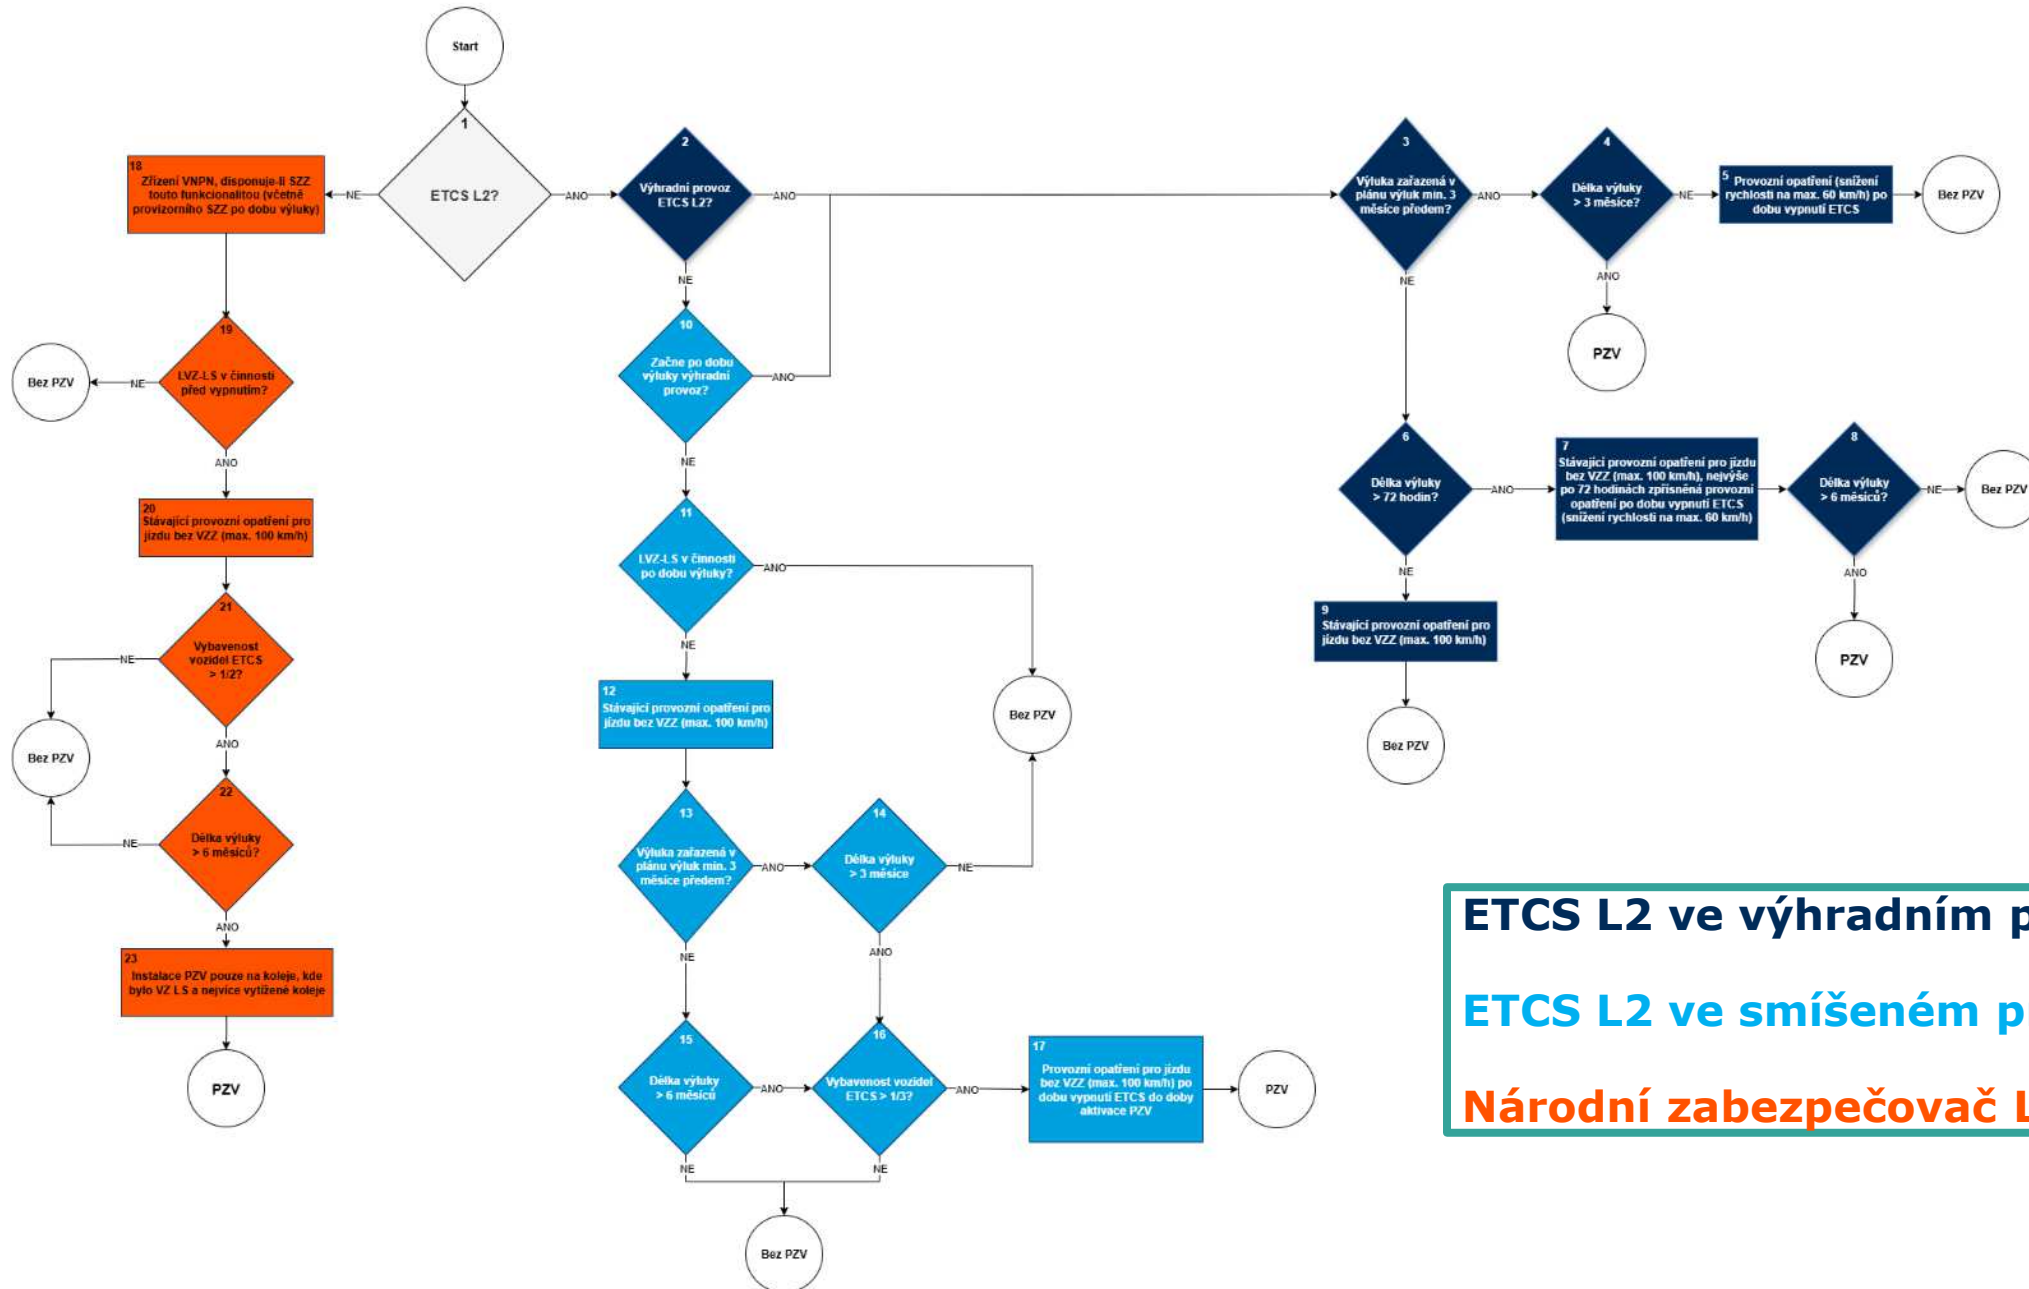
Start

1
ETCS L2?

ANO

2
Výhradní provoz ETCS L2?

ANO

3
Výluka zařazená v plánu výluk min. 3 měsíce předem?

ANO

4
Délka výluky > 3 měsíce?

NE

5
Provozní opatření (snížení rychlosti na max. 60 km/h) po dobu vypnutí ETCS

Bez PZV

ANO

PZV

NE

6
Délka výluky > 72 hodin?

ANO

7
Stávající provozní opatření pro jízdu bez VZZ (max. 100 km/h), nejvýše po 72 hodinách zpřísněná provozní opatření po dobu vypnutí ETCS (snížení rychlosti na max. 60 km/h)

8
Délka výluky > 6 měsíců?

NE

Bez PZV

ANO

PZV

NE

9
Stávající provozní opatření pro jízdu bez VZZ (max. 100 km/h)

Bez PZV

NE

10
Začne po dobu výluky výhradní provoz?

ANO

NE

11
LVZ-LS v činnosti po dobu výluky?

ANO

Bez PZV

NE

12
Stávající provozní opatření pro jízdu bez VZZ (max. 100 km/h)

13
Výluka zařazená v plánu výluk min. 3 měsíce předem?

ANO

14
Délka výluky > 3 měsíce

NE

ANO

NE

15
Délka výluky > 6 měsíců

ANO

16
Vybavenost vozidel ETCS > 1/3?

ANO

17
Provozní opatření pro jízdu bez VZZ (max. 100 km/h) po dobu vypnutí ETCS do doby aktivace PZV

PZV

NE

NE

Bez PZV

NE

18
Zřízení VNPN, disponuje-li SZZ touto funkcionalitou (včetně provizorního SZZ po dobu výluky)

19
LVZ-LS v činnosti před vypnutím?

NE

Bez PZV

ANO

20
Stávající provozní opatření pro jízdu bez VZZ (max. 100 km/h)

21
Vybavenost vozidel ETCS > 1/2?

NE

Bez PZV

ANO

22
Délka výluky > 6 měsíců?

NE

ANO

23
Instalace PZV pouze na koleje, kde bylo VZ LS a nejvíce vytížené koleje

PZV

ETCS L2 ve výhradním p

ETCS L2 ve smíšeném p

Národní zabezpečovač L